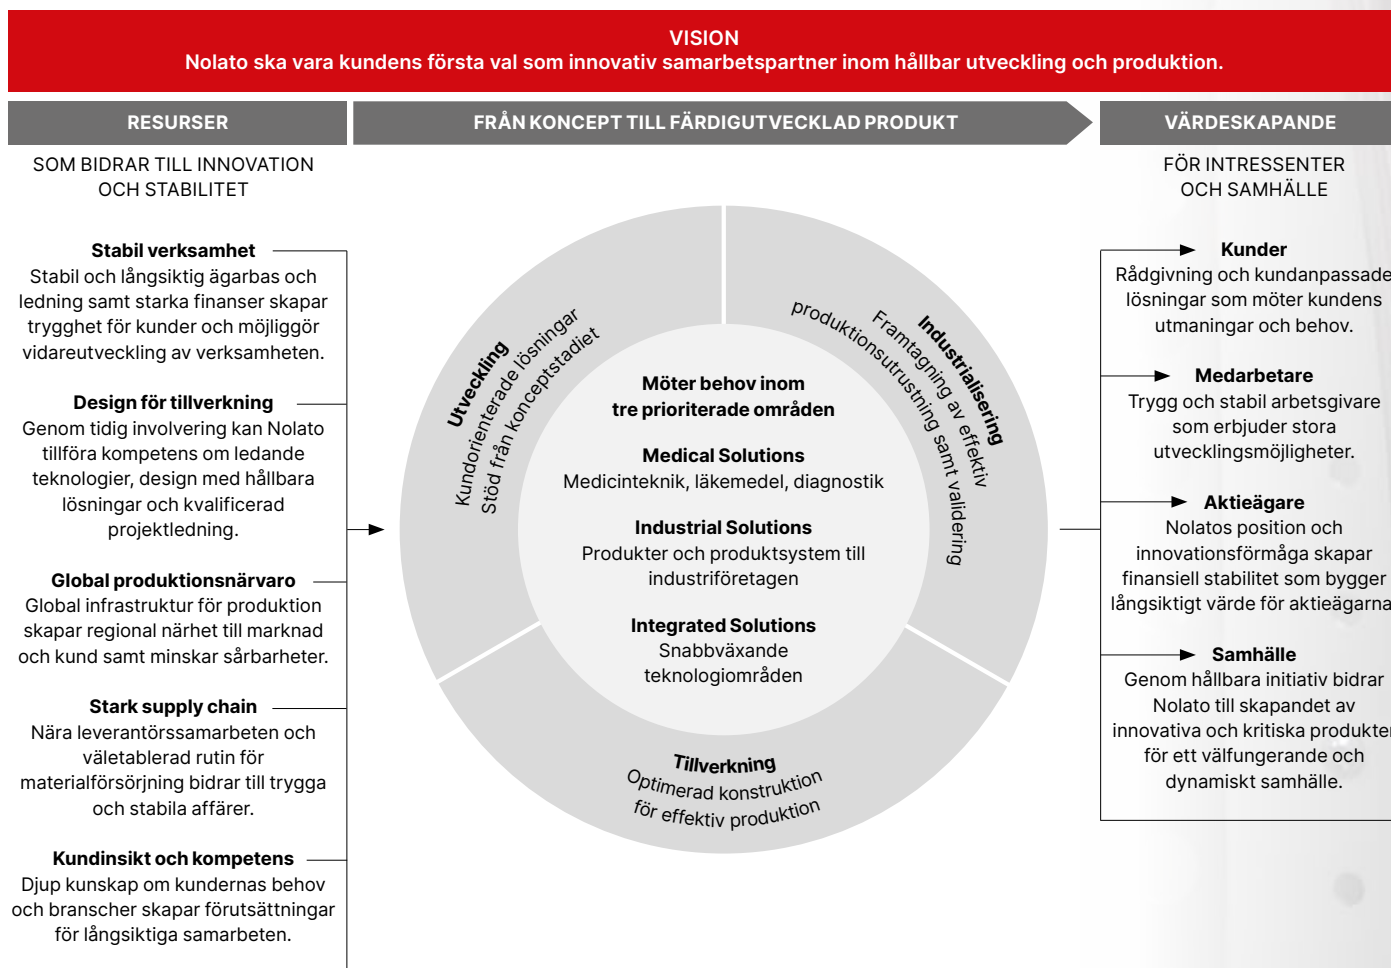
VISION
Nolato ska vara kundens första val som innovativ samarbetspartner inom hållbar utveckling och produktion.

RESURSER

SOM BIDRAR TILL INNOVATION OCH STABILITET

**Stabil verksamhet**
Stabil och långsiktig ägarbas och ledning samt starka finanser skapar trygghet för kunder och möjliggör vidareutveckling av verksamheten.

**Design för tillverkning**
Genom tidig involvering kan Nolato tillföra kompetens om ledande teknologier, design med hållbara lösningar och kvalificerad projektledning.

**Global produktionsnärvaro**
Global infrastruktur för produktion skapar regional närhet till marknad och kund samt minskar sårbarheter.

**Stark supply chain**
Nära leverantörssamarbeten och väletablerad rutin för materialförsörjning bidrar till trygga och stabila affärer.

**Kundinsikt och kompetens**
Djup kunskap om kundernas behov och branscher skapar förutsättningar för långsiktiga samarbeten.

FRÅN KONCEPT TILL FÄRDIGUTVECKLAD PRODUKT

**Utveckling**
Kundorienterade lösningar
Stöd från konceptstadiet

**Industrialisering**
Framtagning av effektiv produktionsutrustning samt validering

**Tillverkning**
Optimerad konstruktion för effektiv produktion

**Möter behov inom tre prioriterade områden**

**Medical Solutions**
Medicinteknik, läkemedel, diagnostik

**Industrial Solutions**
Produkter och produktsystem till industriföretagen

**Integrated Solutions**
Snabbväxande teknologiområden

VÄRDESKAPANDE

FÖR INTRESSENTER OCH SAMHÄLLE

**Kunder**
Rådgivning och kundanpassade lösningar som möter kundens utmaningar och behov.

**Medarbetare**
Trygg och stabil arbetsgivare som erbjuder stora utvecklingsmöjligheter.

**Aktieägare**
Nolatos position och innovationsförmåga skapar finansiell stabilitet som bygger långsiktigt värde för aktieägarna

**Samhälle**
Genom hållbara initiativ bidrar Nolato till skapandet av innovativa och kritiska produkter för ett välfungerande och dynamiskt samhälle.